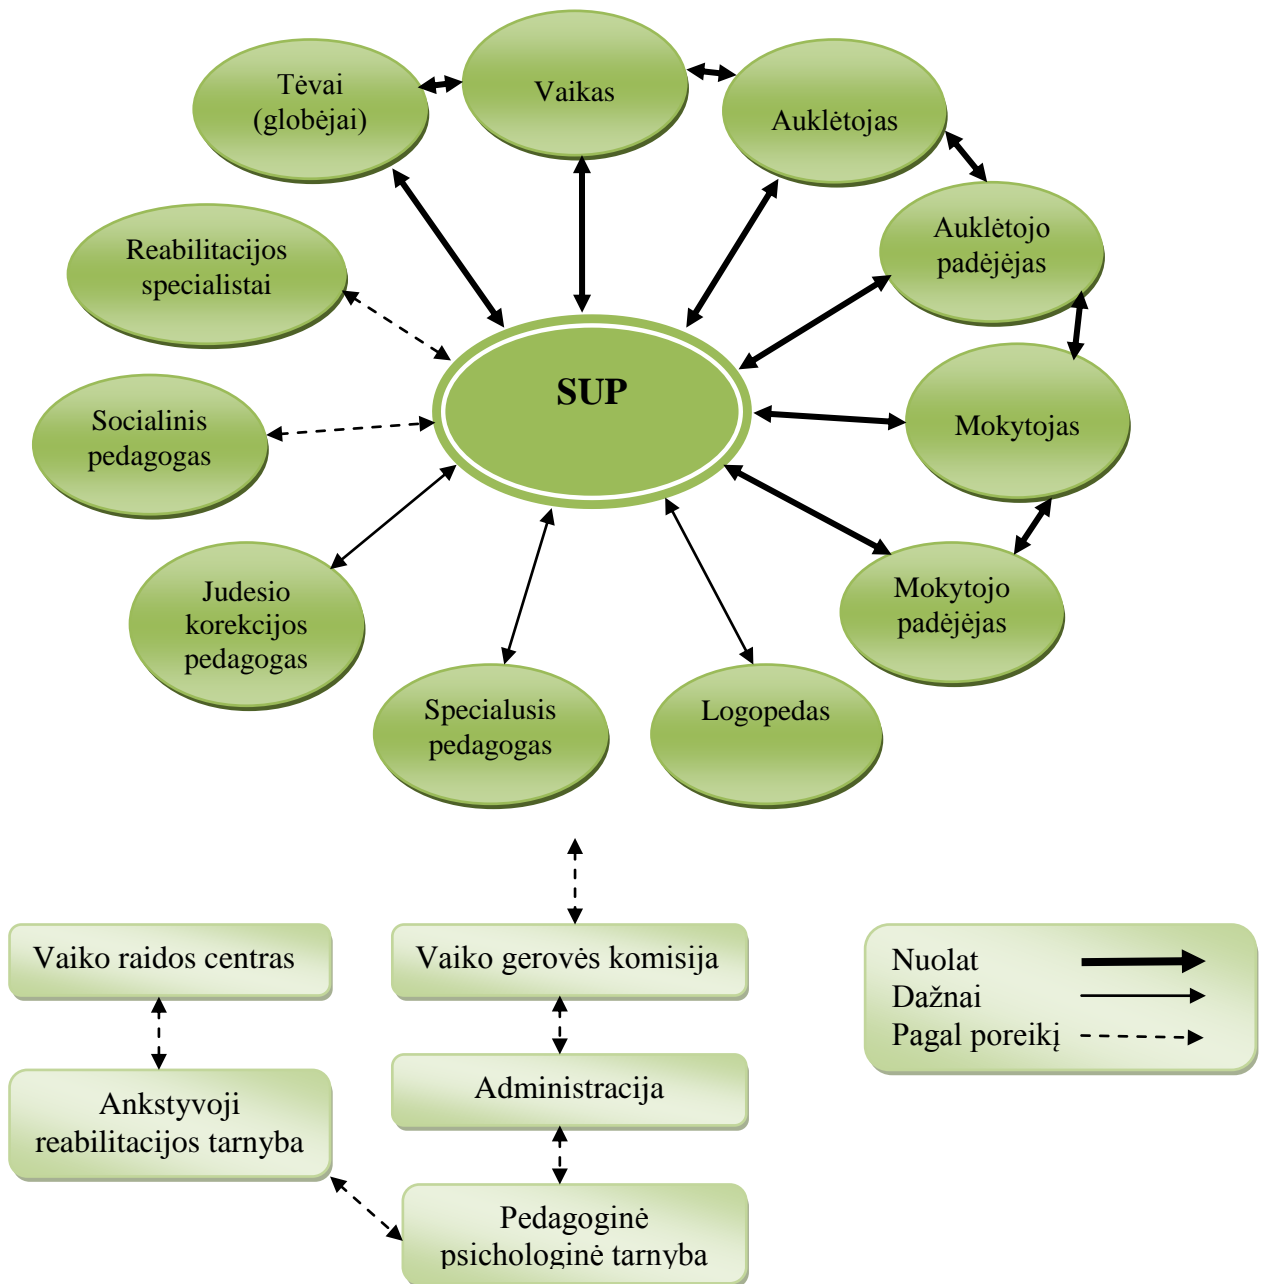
Tėvai (globėjai)

Vaikas

Auklėtojas

Reabilitacijos specialistai

Auklėtojo padėjėjas

SUP

Socialinis pedagogas

Mokytojas

Judesio korekcijos pedagogas

Mokytojo padėjėjas

Specialusis pedagogas

Logopedas

Vaiko raidos centras

Vaiko gerovės komisija

Nuolat
Dažnai
Pagal poreikį

Ankstyvoji reabilitacijos tarnyba

Administracija

Pedagoginė psichologinė tarnyba